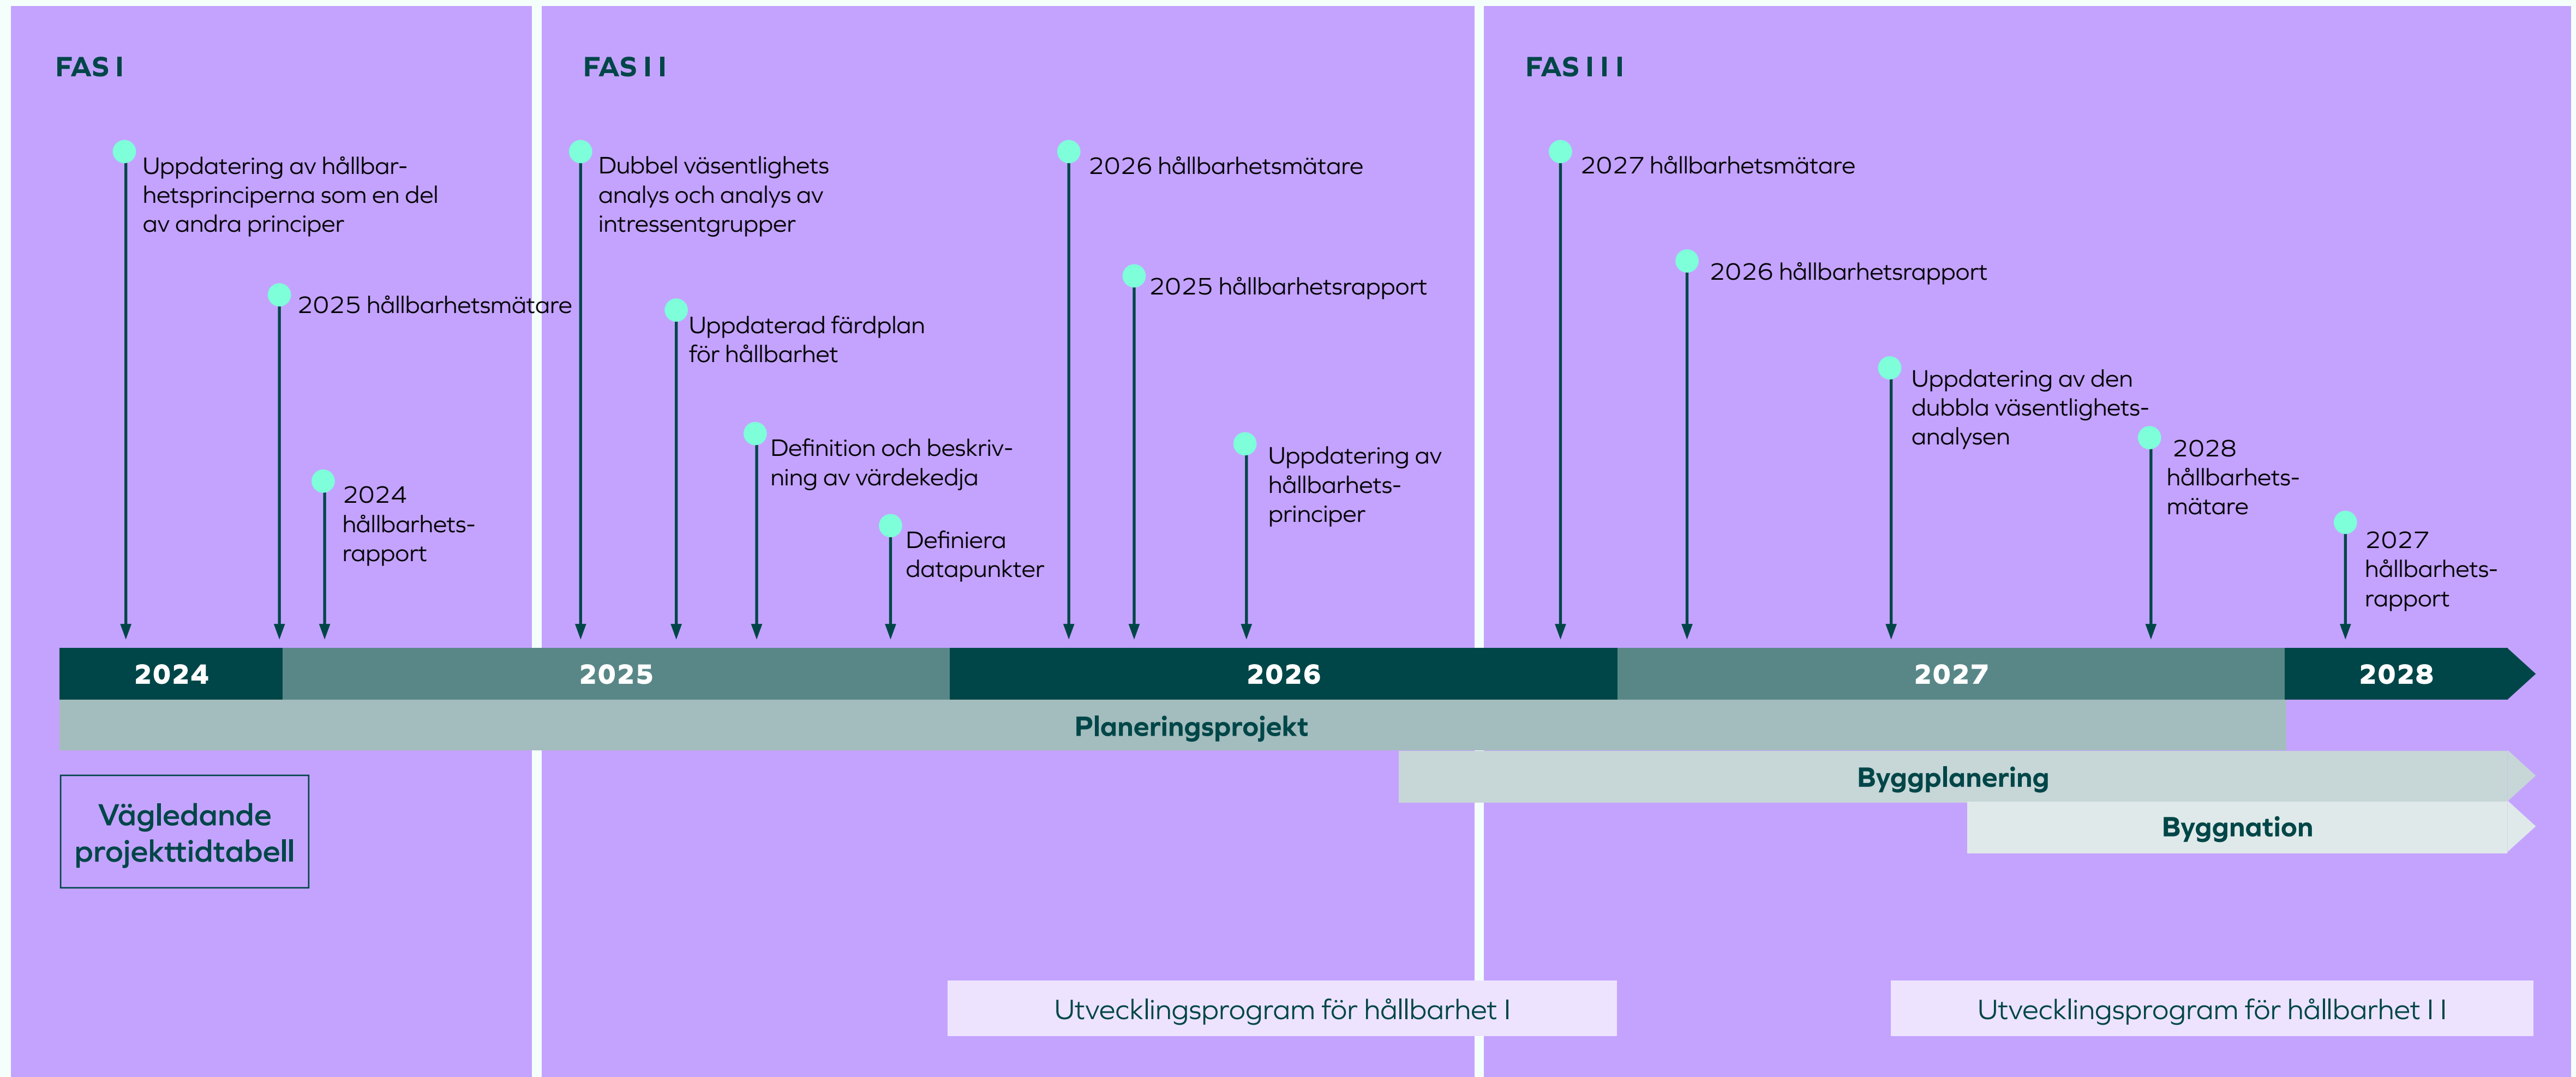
FAS I

Uppdatering av hållbarhetsprinciperna som en del av andra principer

2025 hållbarhetsmätare

2024 hållbarhetsrapport

FAS I I

Dubbel väsentlighets analys och analys av intressentgrupper

Uppdaterad färdplan för hållbarhet

Definition och beskrivning av värdekedja

Definiera datapunkter

2026 hållbarhetsmätare

2025 hållbarhetsrapport

Uppdatering av hållbarhetsprinciper

FAS I I I

2027 hållbarhetsmätare

2026 hållbarhetsrapport

Uppdatering av den dubbla väsentlighetsanalysen

2028 hållbarhetsmätare

2027 hållbarhetsrapport

2024 2025 2026 2027 2028

Planeringsprojekt

Byggplanering

Byggnation

Vägledande projekttidtabell

Utvecklingsprogram för hållbarhet I

Utvecklingsprogram för hållbarhet I I